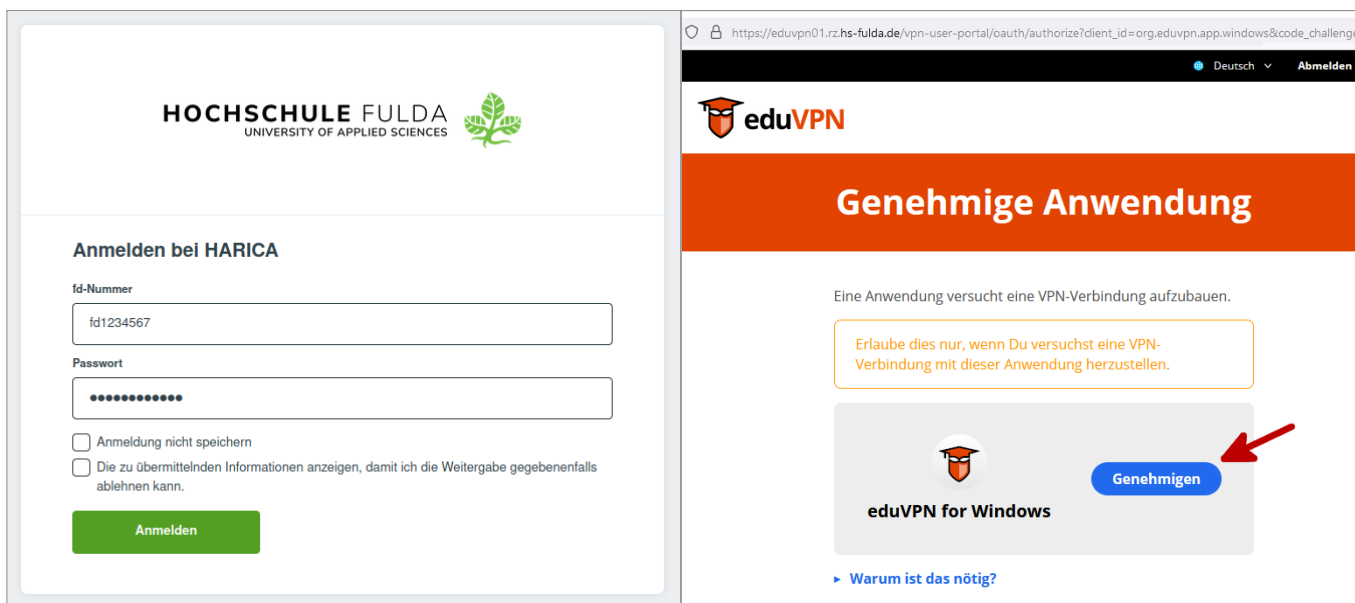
HOCHSCHULE FULDA
UNIVERSITY OF APPLIED SCIENCES

Anmelden bei HARICA

fd-Nummer

fd1234567

Passwort

●●●●●●●●●●●●

Anmeldung nicht speichern

Die zu übermittelnden Informationen anzeigen, damit ich die Weitergabe gegebenenfalls ablehnen kann.

Anmelden

https://eduvpn01.rz.hs-fulda.de/vpn-user-portal/oauth/authorize?client_id=org.eduvpn.app.windows&code_challeng

Deutsch

Abmelden

eduVPN

Genehmige Anwendung

Eine Anwendung versucht eine VPN-Verbindung aufzubauen.

Erlaube dies nur, wenn Du versuchst eine VPN-Verbindung mit dieser Anwendung herzustellen.

eduVPN for Windows

Genehmigen

▸ Warum ist das nötig?